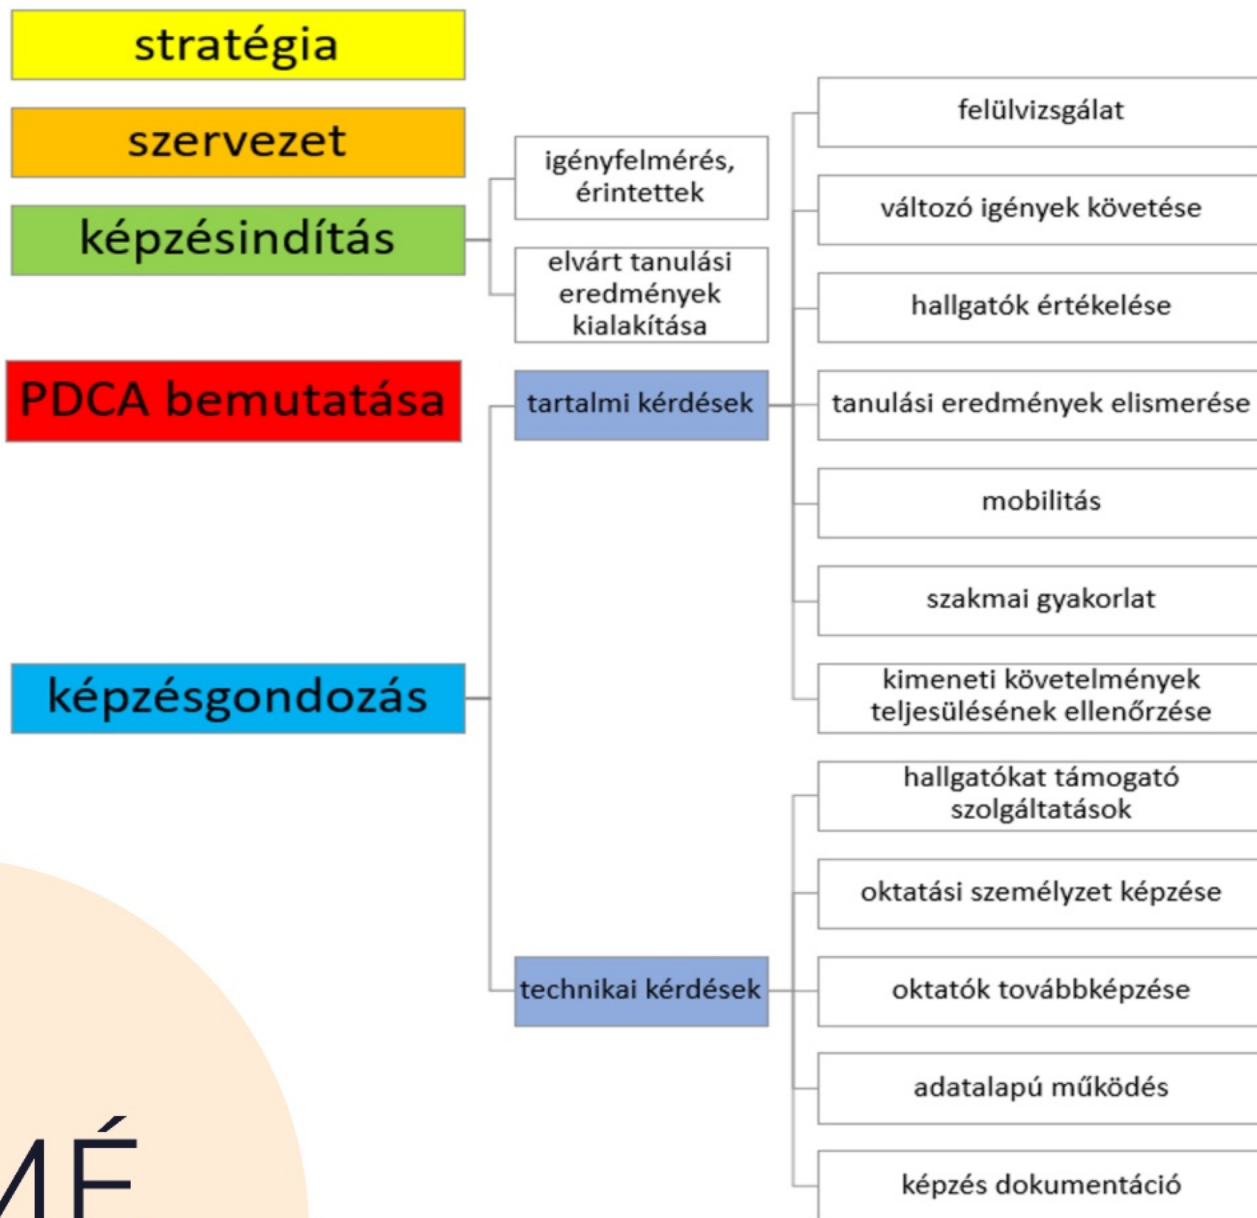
stratégia

szervezet

képzésindítás

igényfelmérés, érintettek

elvárt tanulási eredmények kialakítása

PDCA bemutatása

tartalmi kérdések

felülvizsgálat

változó igények követése

hallgatók értékelése

tanulási eredmények elismerése

mobilitás

szakmai gyakorlat

kimeneti követelmények teljesülésének ellenőrzése

képzésgondozás

hallgatókat támogató szolgáltatások

oktatási személyzet képzése

technikai kérdések

oktatók továbbképzése

adatalapú működés

képzés dokumentáció

MÉ